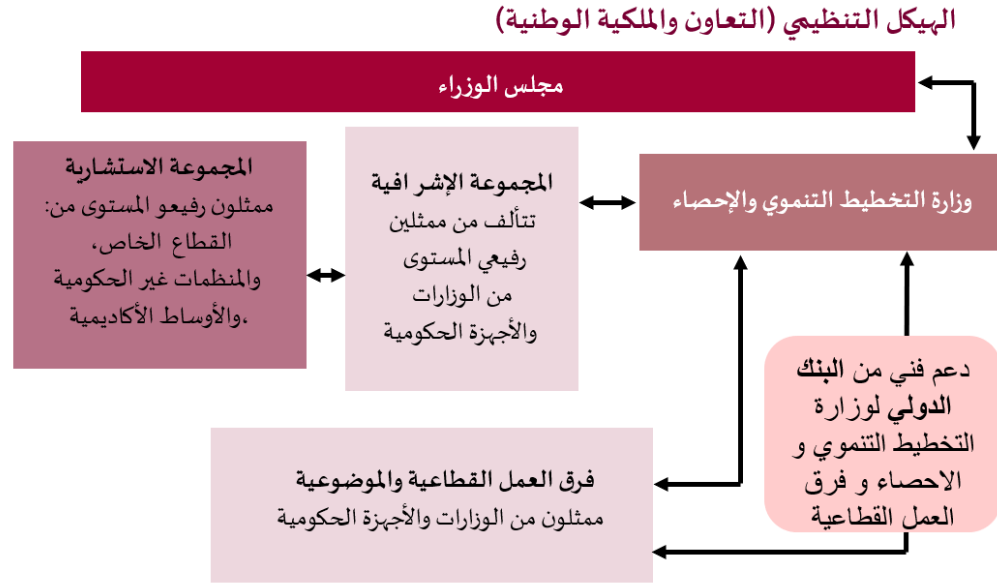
الهيكل التنظيمي (التعاون والملكية الوطنية)

مجلس الوزراء

وزارة التخطيط التنموي والإحصاء

المجموعة الإشر افية
تتألف من ممثلين رفيعي المستوى من الوزارات والأجهزة الحكومية

المجموعة الاستشارية
ممثلون رفيعو المستوى من: القطاع الخاص، والمنظمات غير الحكومية والأوساط الأكاديمية.

دعم فني من البنك الدولي لوزارة التخطيط التنموي و الاحصاء و فرق العمل القطاعية

فرق العمل القطاعية والموضوعية
ممثلون من الوزارات والأجهزة الحكومية